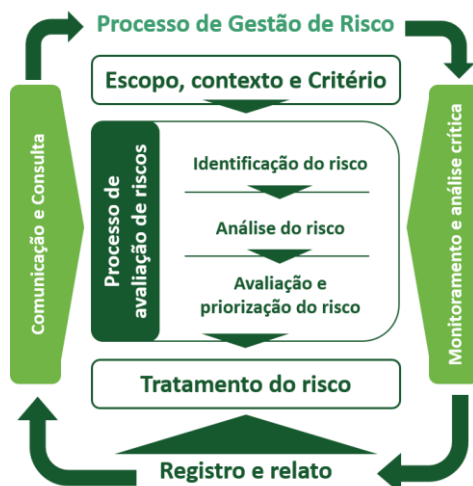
Processo de Gestão de Risco

Comunicação e Consulta

Escopo, contexto e Critério

Processo de avaliação de riscos

Identificação do risco

Análise do risco

Avaliação e priorização do risco

Tratamento do risco

Monitoramento e análise crítica

Registro e relato